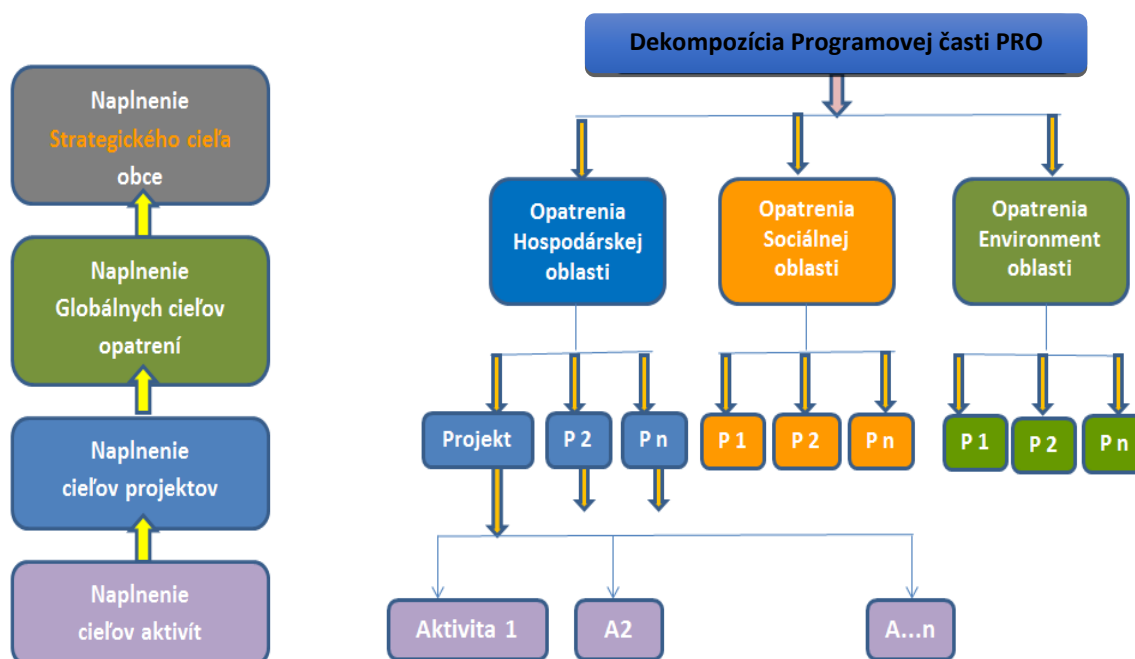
Naplnenie Strategického cieľa obce

Naplnenie Globálnych cieľov opatrení

Naplnenie cieľov projektov

Naplnenie cieľov aktivít

Dekompozícia Programovej časti PRO

Opatrenia Hospodárskej oblasti

Opatrenia Sociálnej oblasti

Opatrenia Environment oblasti

Projekt

P 2

P n

P 1

P 2

P n

P 1

P 2

P n

Aktivita 1

A2

A...n